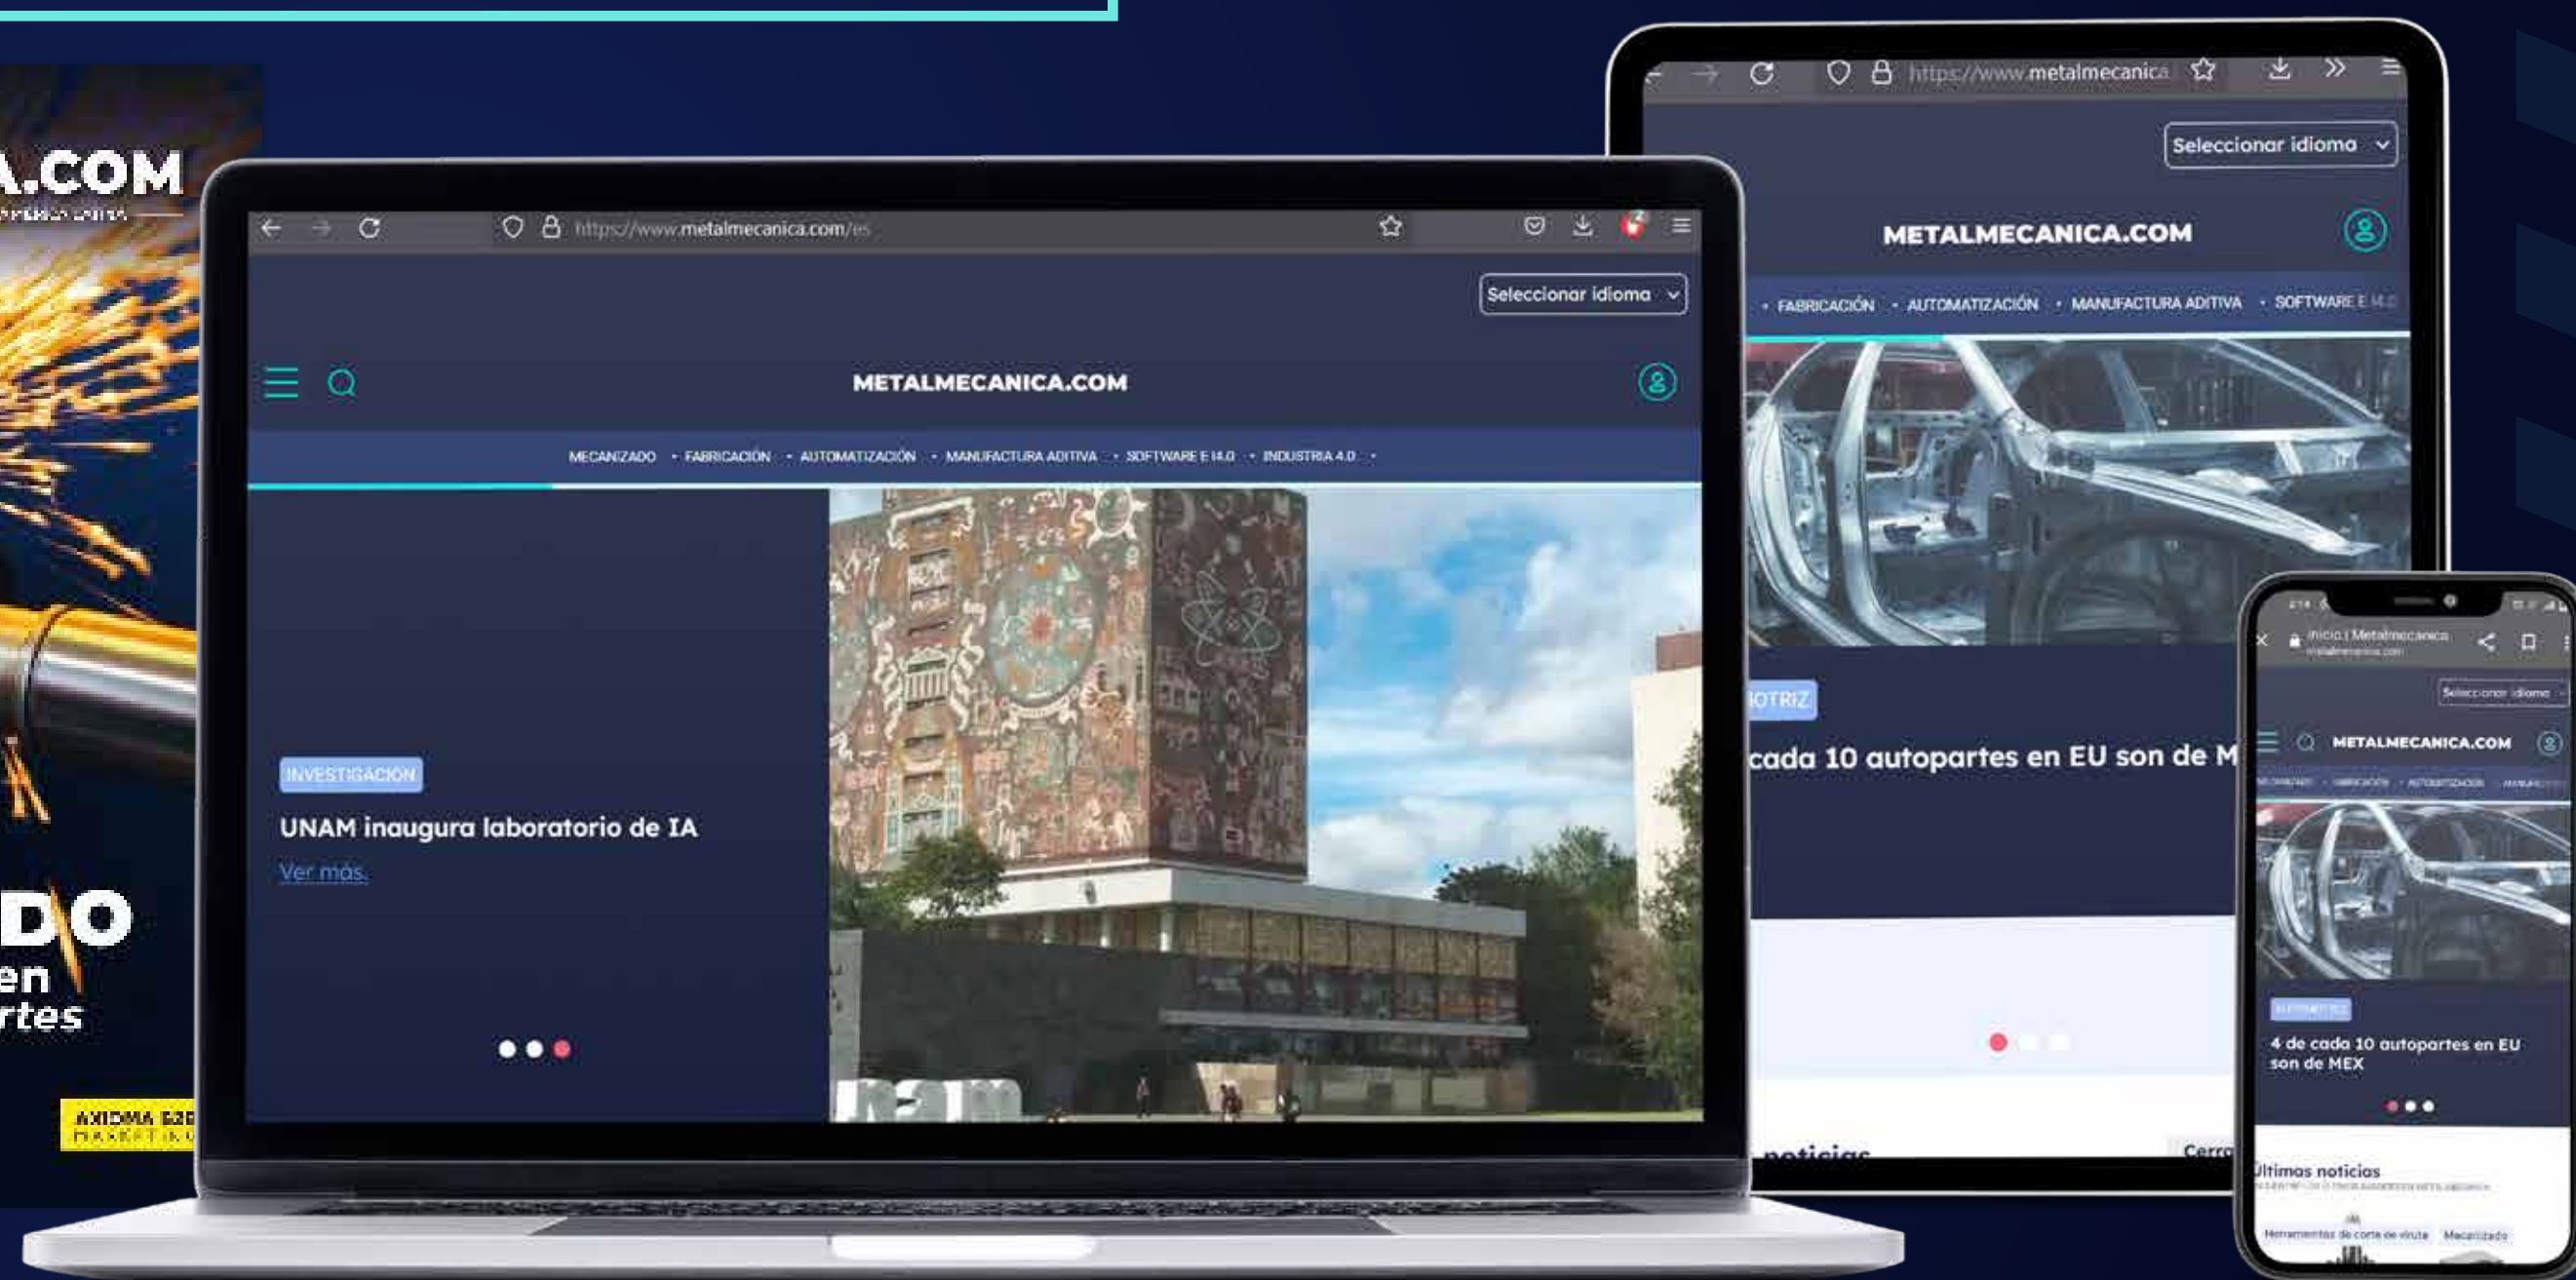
.COM

DO
en
rtes

AXIOMA B2B
MARKETING

https://www.metalmecanica.com/es

Seleccionar idioma

METALMECANICA.COM

MECANIZADO • FABRICACIÓN • AUTOMATIZACIÓN • MANUFACTURA ADITIVA • SOFTWARE E I4.0 • INDUSTRIA 4.0 •

INVESTIGACIÓN

UNAM inaugura laboratorio de IA

Ver más.

https://www.metalmecanica

Seleccionar idioma

METALMECANICA.COM

• FABRICACIÓN • AUTOMATIZACIÓN • MANUFACTURA ADITIVA • SOFTWARE E I4.0

OTRIZ

cada 10 autopartes en EU son de M

noticias

Cerra

Inicio | Metalmecanica

Seleccionar idioma

METALMECANICA.COM

4 de cada 10 autopartes en EU son de MEX

Últimas noticias

Herramientas de corte de viruta

Mecanizado